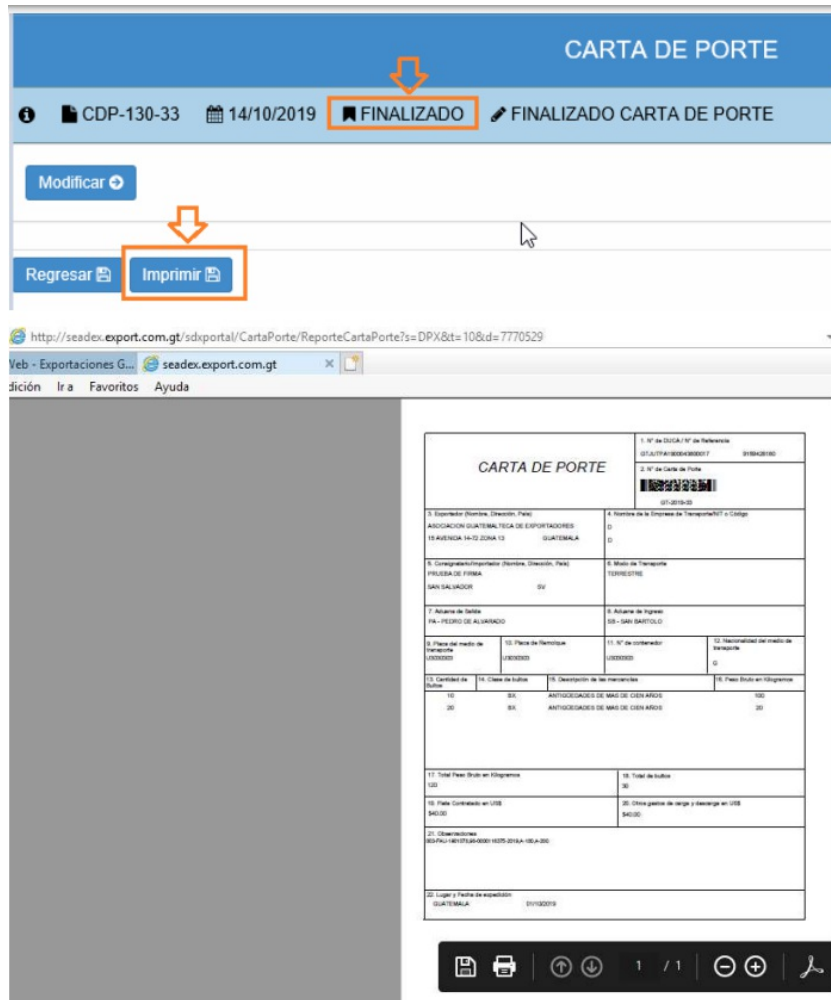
CARTA DE PORTE

CDP-130-33 14/10/2019 FINALIZADO FINALIZADO CARTA DE PORTE

Modificar

Regresar Imprimir

http://seadex.export.com.gt/sdxportal/CartaPorte/ReporteCartaPorte?s=DPX&t=10&d=7770529

Veb - Exportaciones G... seadex.export.com.gt

dición Ir a Favoritos Ayuda

CARTA DE PORTE

1. N° de DUCA / N° de Referencia
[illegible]

2. N° de Carta de Porte
GT-2019-33

3. Exportador (Nombre, Dirección, País)
ASOCIACION GUATEMALTECA DE EXPORTADORES
15 AVENIDA 14-72 ZONA 13 GUATEMALA

4. Nombre de la Empresa de Transporte/NIT o Código
D
D

5. Consignatario/Importador (Nombre, Dirección, País)
PRUEBA DE FIRMA
SAN SALVADOR SV

6. Modo de Transporte
TERRESTRE

7. Aduana de Salida
PA - PEDRO DE ALVARADO

8. Aduana de Ingreso
SB - SAN BARTOLO

9. Placa del medio de transporte
U3030303

10. Placa de Remolque
U3030303

11. N° de contenedor
U3030303

12. Nacionalidad del medio de transporte
G

| 13. Cantidad de bultos | 14. Clase de bultos | 15. Descripción de las mercancías | 16. Peso Bruto en Kilogramos |
|---|---|---|---|
| 10 | BX | ANTIGÜEDADES DE MAS DE CIEN AÑOS | 100 |
| 20 | BX | ANTIGÜEDADES DE MAS DE CIEN AÑOS | 20 |

17. Total Peso Bruto en Kilogramos
120

18. Total de bultos
30

19. Flete Contratado en US$
$40.00

20. Otros gastos de carga y descarga en US$
$40.00

21. Observaciones
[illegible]

22. Lugar y Fecha de expedición
GUATEMALA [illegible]

1 / 1